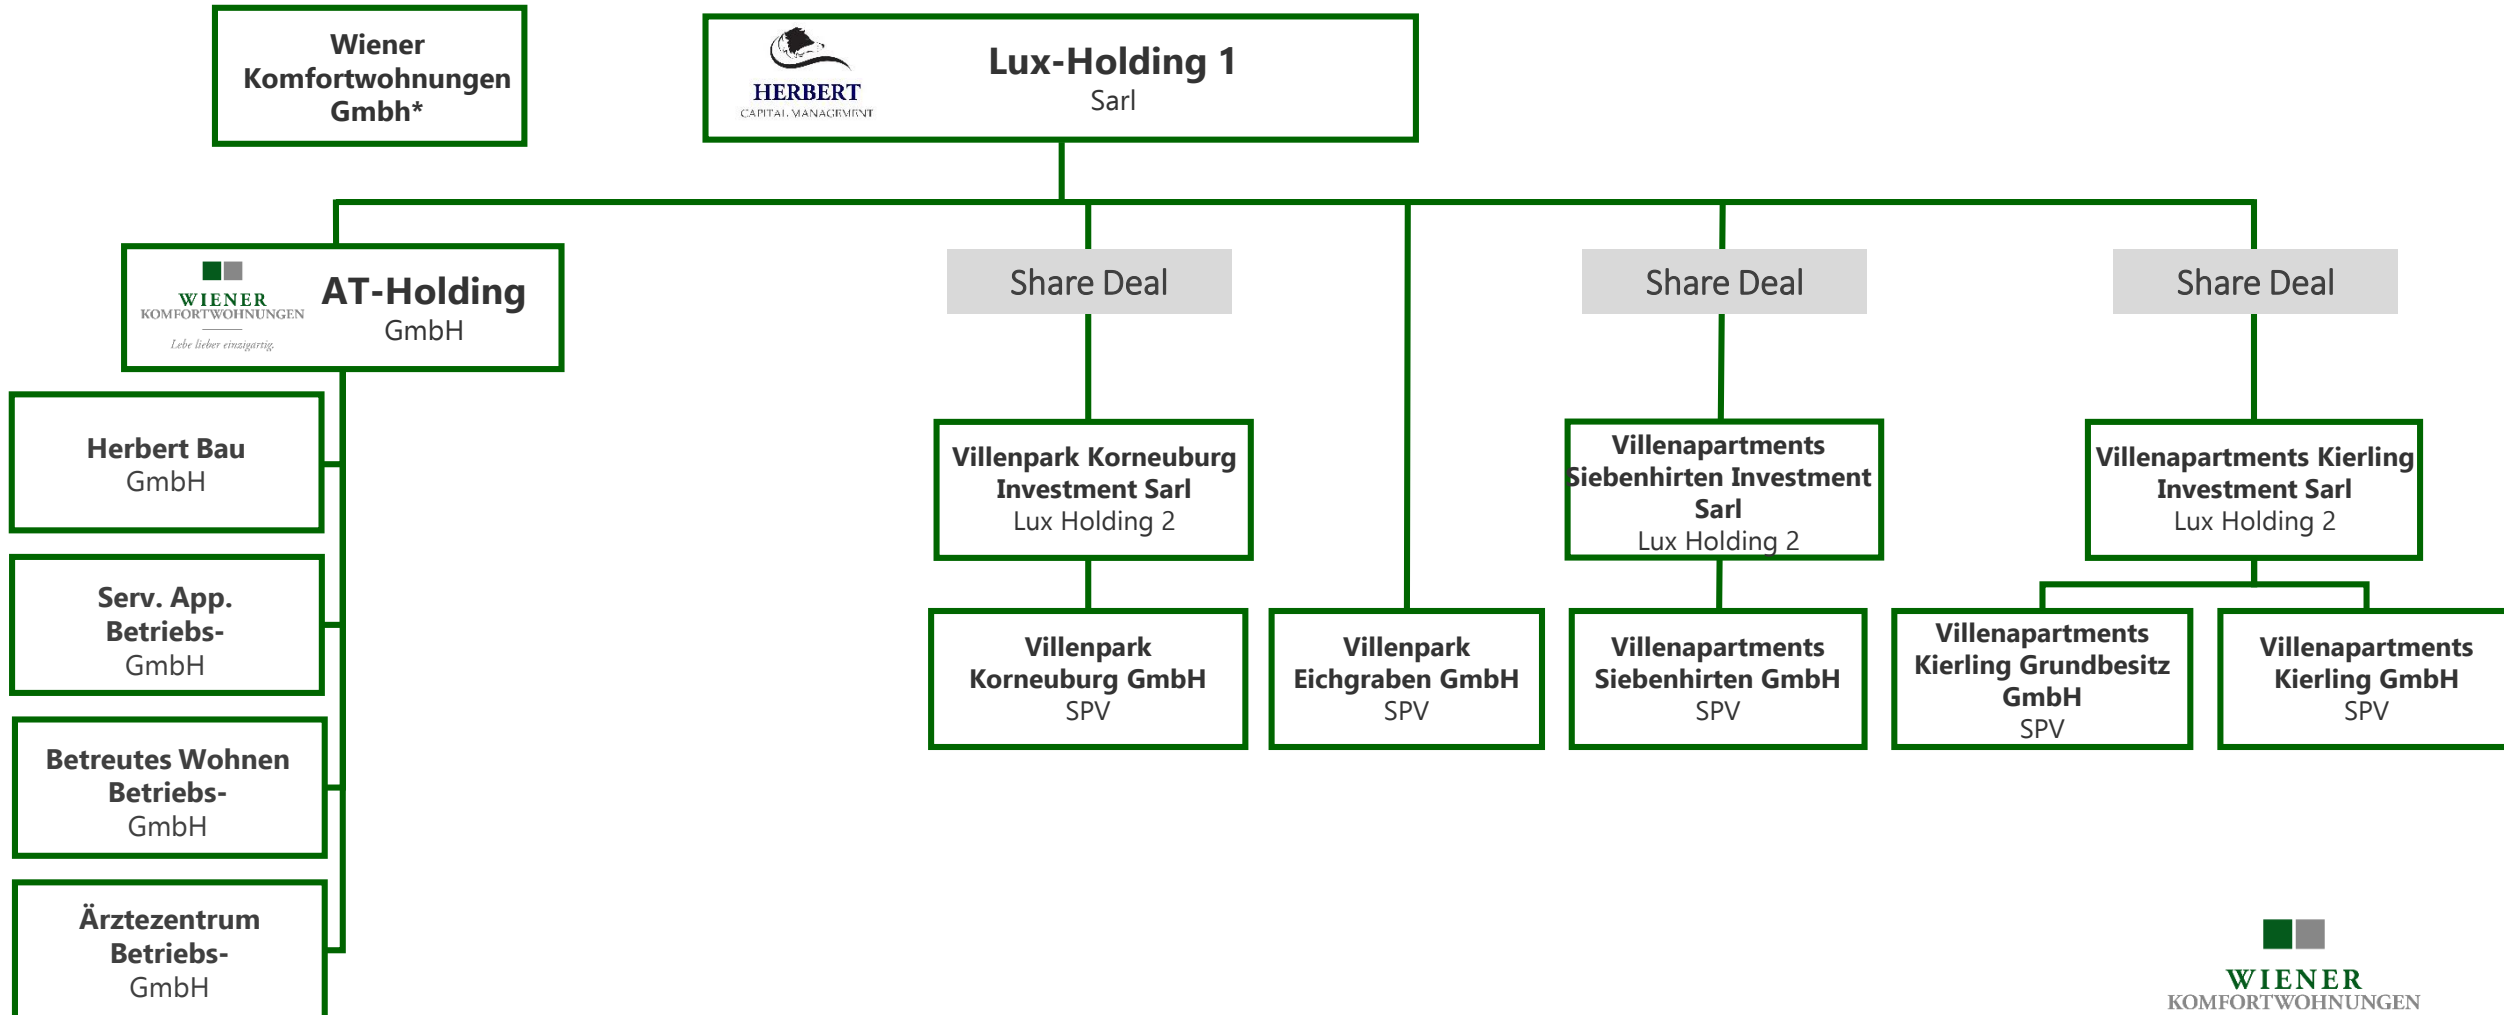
Wiener Komfortwohnungen Gmbh*

HERBERT
CAPITAL MANAGEMENT

Lux-Holding 1
Sarl

WIENER
KOMFORTWOHNUNGEN
Lebe lieber einzigartig.

AT-Holding
GmbH

Share Deal

Share Deal

Share Deal

Herbert Bau
GmbH

Serv. App. Betriebs-
GmbH

Betreutes Wohnen Betriebs-
GmbH

Ärztezentrum Betriebs-
GmbH

Villenpark Korneuburg Investment Sarl
Lux Holding 2

Villenapartments Siebenhirten Investment Sarl
Lux Holding 2

Villenapartments Kierling Investment Sarl
Lux Holding 2

Villenpark Korneuburg GmbH
SPV

Villenpark Eichgraben GmbH
SPV

Villenapartments Siebenhirten GmbH
SPV

Villenapartments Kierling Grundbesitz GmbH
SPV

Villenapartments Kierling GmbH
SPV

WIENER
KOMFORTWOHNUNGEN